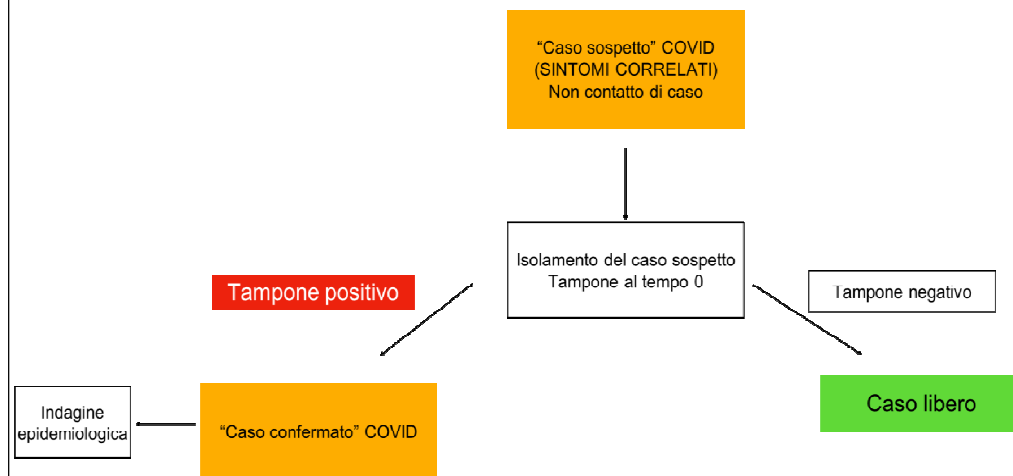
“Caso sospetto” COVID
(SINTOMI CORRELATI)
Non contatto di caso

Isolamento del caso sospetto
Tampone al tempo 0

Tampone positivo

Tampone negativo

Indagine epidemiologica

“Caso confermato” COVID

Caso libero